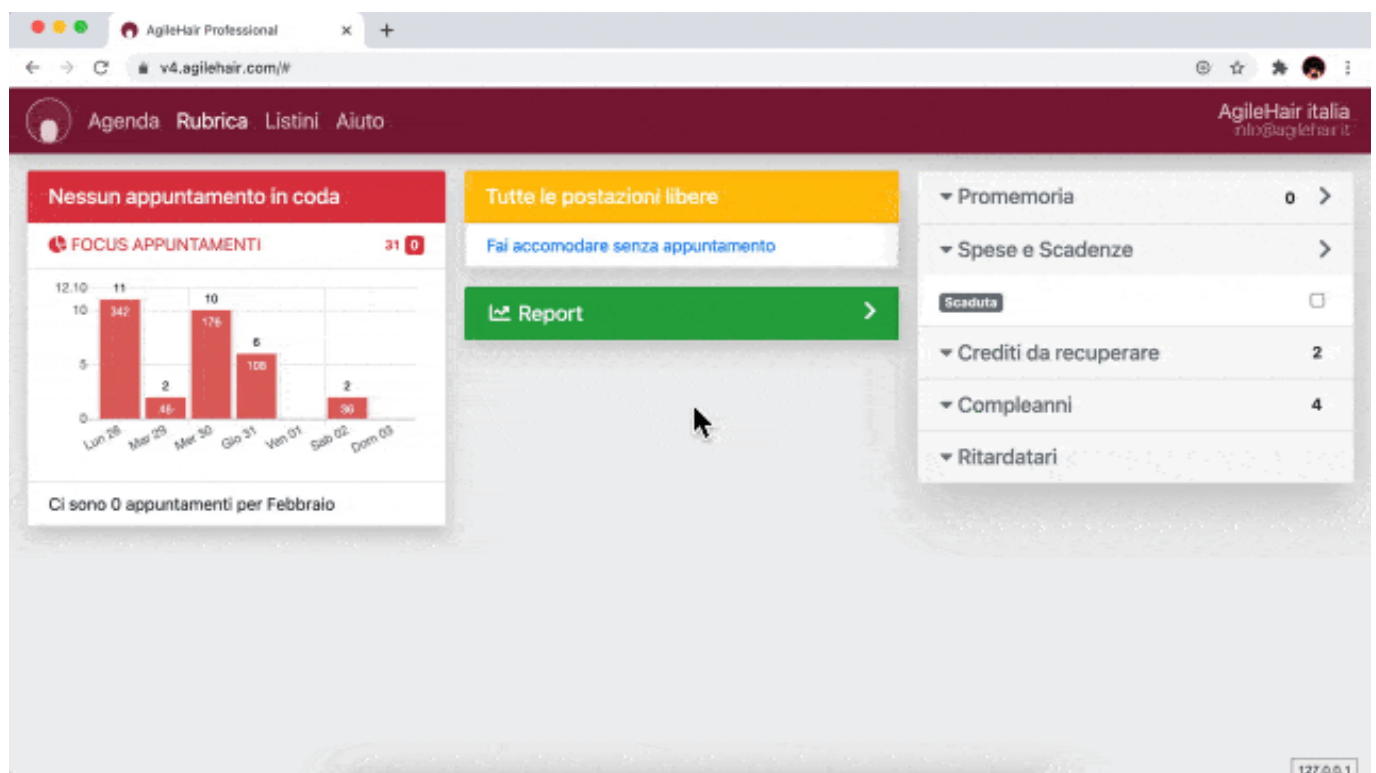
AgileHair Professional ×  +

v4.agilehair.com/#

Agenda Rubrica Listini Aiuto

AgileHair italia
info@agilehair.it

Nessun appuntamento in coda

FOCUS APPUNTAMENTI 31 0

12.10 11 10 2 10 6 2
10 342 5 46 176 108 36 0

Lun 28 Mar 29 Mer 30 Gio 31 Ven 01 Sab 02 Dom 03

Ci sono 0 appuntamenti per Febbraio

Tutte le postazioni libere

Fai accomodare senza appuntamento

Report

Promemoria 0

Spese e Scadenze

Scaduta

Crediti da recuperare 2

Compleanni 4

Ritardatari

127.0.0.1